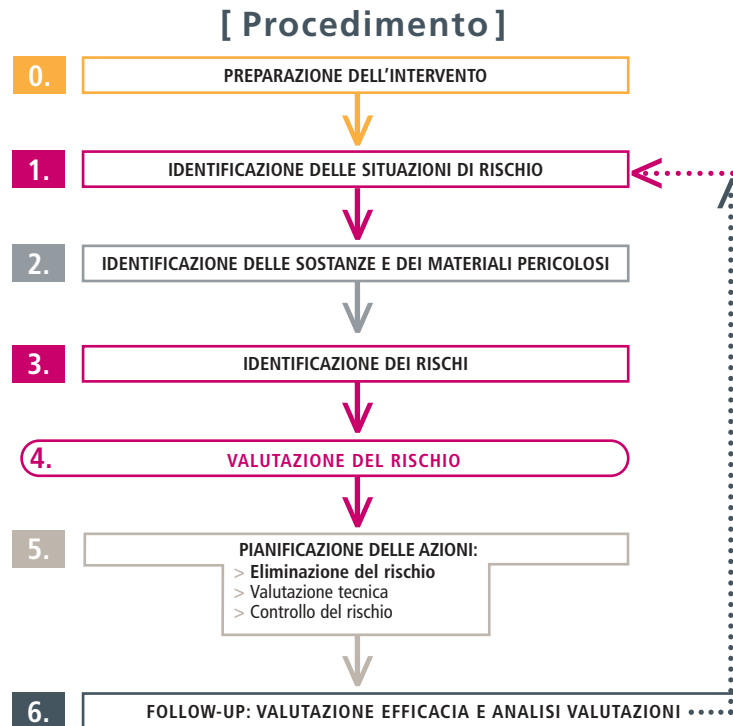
[ Procedimento ]

0. PREPARAZIONE DELL'INTERVENTO

1. IDENTIFICAZIONE DELLE SITUAZIONI DI RISCHIO

2. IDENTIFICAZIONE DELLE SOSTANZE E DEI MATERIALI PERICOLOSI

3. IDENTIFICAZIONE DEI RISCHI

4. VALUTAZIONE DEL RISCHIO

5. PIANIFICAZIONE DELLE AZIONI:
> Eliminazione del rischio
> Valutazione tecnica
> Controllo del rischio

6. FOLLOW-UP: VALUTAZIONE EFFICACIA E ANALISI VALUTAZIONI